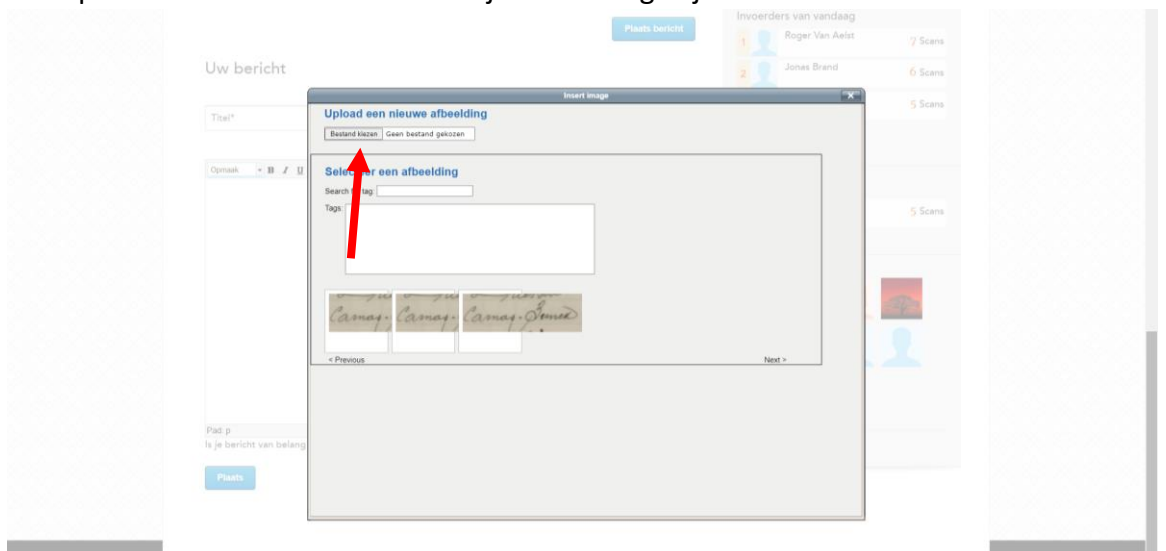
Plaats bericht

Invoerders van vandaag

1 Roger Van Aelst 7 Scans

2 Jones Brand 6 Scans

5 Scans

5 Scans

Uw bericht

Titel*

Opmaak B I U

Pad: p

Is je bericht van belang

Plaats

Insert image

Upload een nieuwe afbeelding

Bestand kiezen Geen bestand gekozen

Selecteer een afbeelding

Search for tag:

Tags:

< Previous

Next >